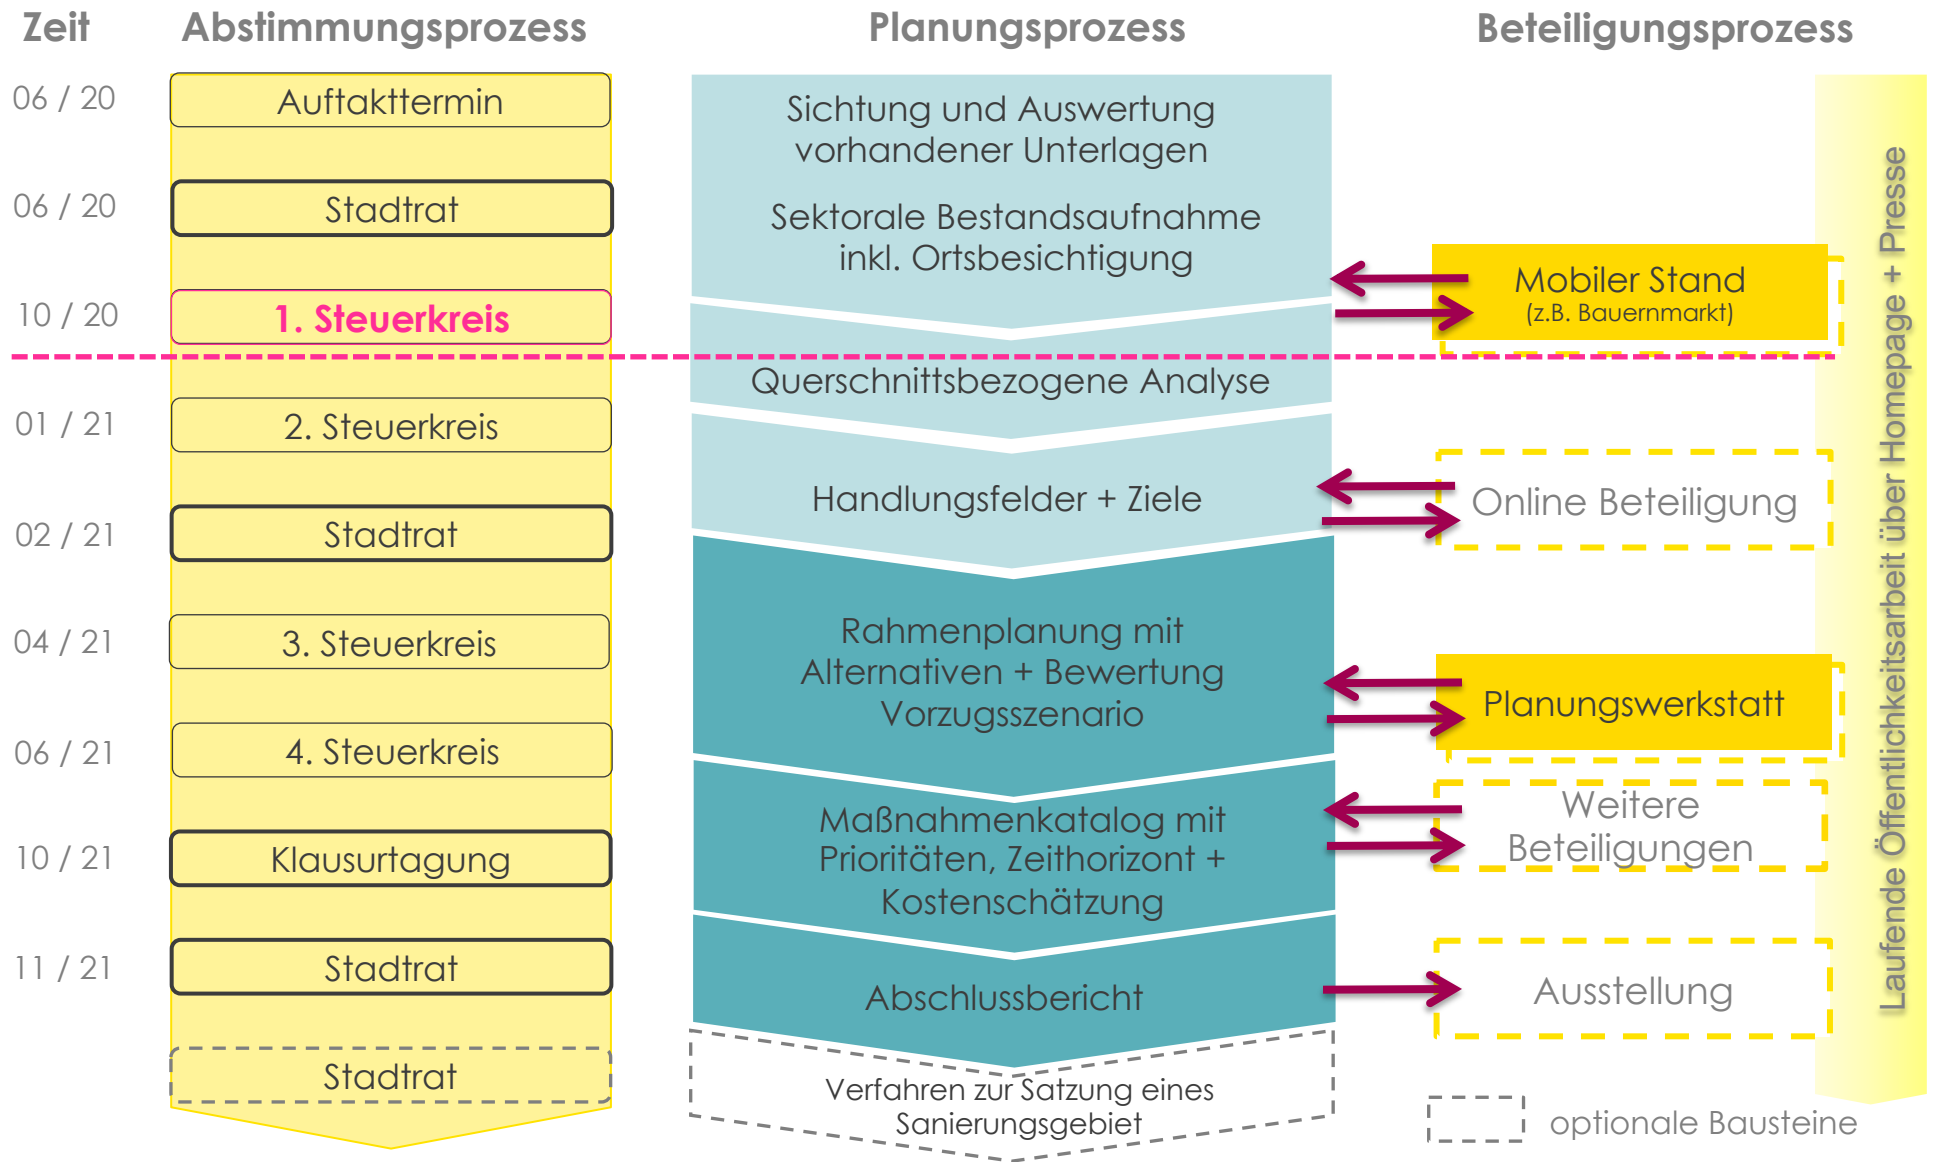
Zeit

Abstimmungsprozess

Planungsprozess

Beteiligungsprozess

06 / 20
Auftakttermin

06 / 20
Stadtrat

10 / 20
1. Steuerkreis

01 / 21
2. Steuerkreis

02 / 21
Stadtrat

04 / 21
3. Steuerkreis

06 / 21
4. Steuerkreis

10 / 21
Klausurtagung

11 / 21
Stadtrat

Stadtrat

Sichtung und Auswertung vorhandener Unterlagen

Sektorale Bestandsaufnahme inkl. Ortsbesichtigung

Querschnittsbezogene Analyse

Handlungsfelder + Ziele

Rahmenplanung mit Alternativen + Bewertung Vorzugsszenario

Maßnahmenkatalog mit Prioritäten, Zeithorizont + Kostenschätzung

Abschlussbericht

Verfahren zur Satzung eines Sanierungsgebiet

Mobiler Stand
(z.B. Bauernmarkt)

Online Beteiligung

Planungswerkstatt

Weitere Beteiligungen

Ausstellung

Laufende Öffentlichkeitsarbeit über Homepage + Presse

optionale Bausteine